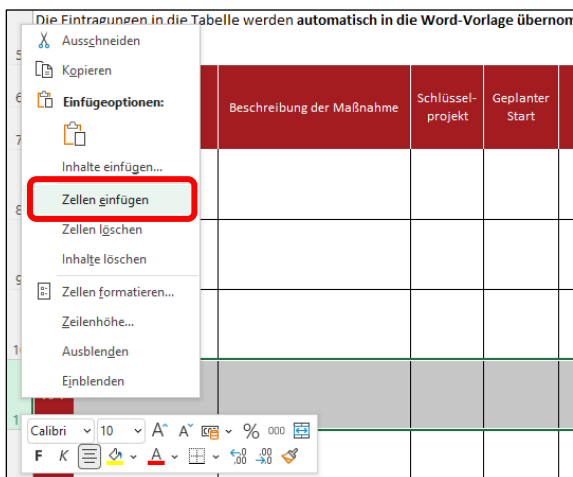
Die Eintragungen in die Tabelle werden **automatisch in die Word-Vorlage übernom**

Ausschneiden
Kopieren
Einfügeoptionen:
Inhalte einfügen...
Zellen einfügen
Zellen löschen
Inhalte löschen
Zellen formatieren...
Zeilenhöhe...
Ausblenden
Einblenden

| Beschreibung der Maßnahme | Schlüsselprojekt | Geplanter Start |
|---|---|---|
| | | |
| | | |
| | | |
| | | |

5
6
7
8
9
10
11

Calibri 10 A A % 000
F K A